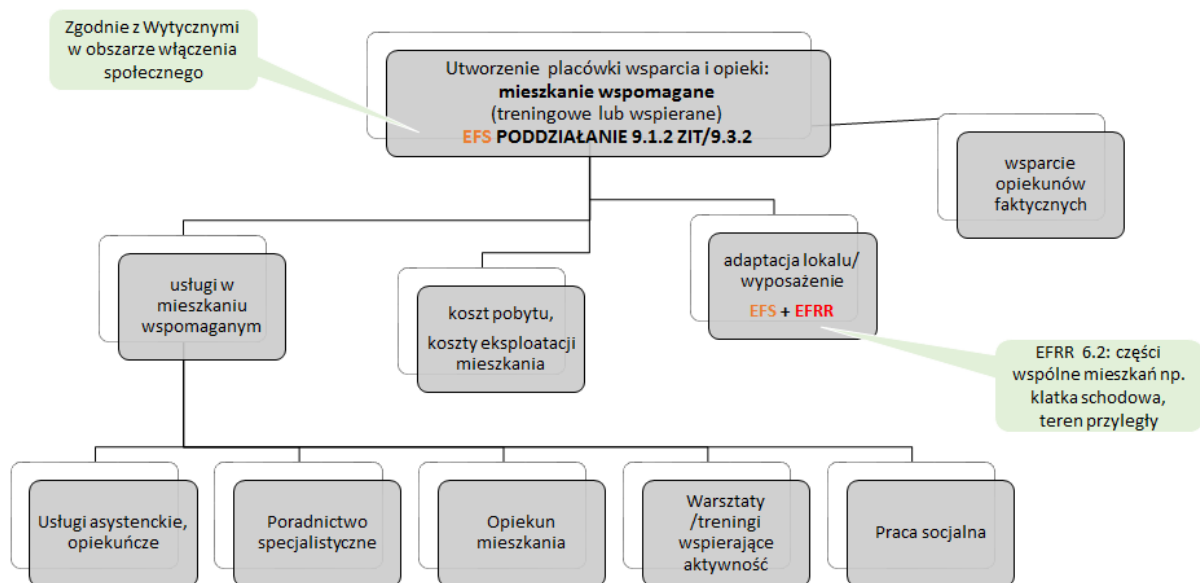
Zgodnie z Wytycznymi w obszarze włączenia społecznego

Utworzenie placówki wsparcia i opieki: **mieszkanie wspomagane** (treningowe lub wspierane) EFS PODDZIAŁANIE 9.1.2 ZIT/9.3.2

wsparcie opiekunów faktycznych

usługi w mieszkaniu wspomaganym

koszt pobytu, koszty eksploatacji mieszkania

adaptacja lokalu/ wyposażenie

EFS + EFRR

EFRR 6.2: części wspólne mieszkań np. klatka schodowa, teren przyległy

Usługi asystenckie, opiekuńcze

Poradnictwo specjalistyczne

Opiekun mieszkania

Warsztaty /treningi wspierające aktywność

Praca socjalna